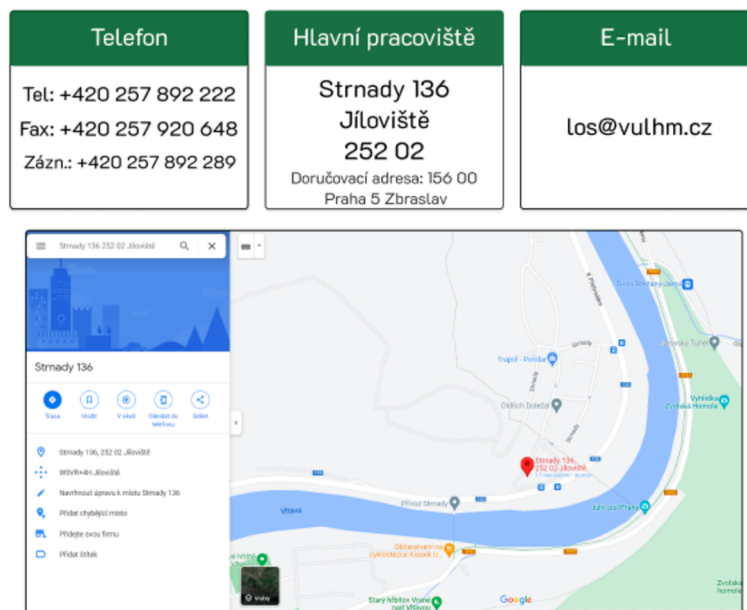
Telefon

Tel: +420 257 892 222
Fax: +420 257 920 648
Zázn.: +420 257 892 289

Hlavní pracoviště

Strnady 136
Jíloviště
252 02
Doručovací adresa: 156 00 Praha 5 Zbraslav

E-mail

los@vulhm.cz

Strnady 136 252 02 Jíloviště

Strnady 136

Trasa
Uložit
V okolí
Odeslat do telefonu
Sdílet

Strnady 136, 252 02 Jíloviště
W9VR+4H Jíloviště
Navrhnout úpravu k místu Strnady 136
Přidat chybějící místo
Přidejte svou firmu
Přidat štítek

Trapol - Poldur
Oldřich Doležal
Strnady 136, 252 02 Jíloviště
Přívoz Strnady
Vltava
Občerstvení na cyklostezce Kiosek U...
Jíloviště Prafa
Vyhlídka Zvolská Homole
Zvolská homole
Starý hřbitov Vrané nad Vltavou
Vrstvy
Google